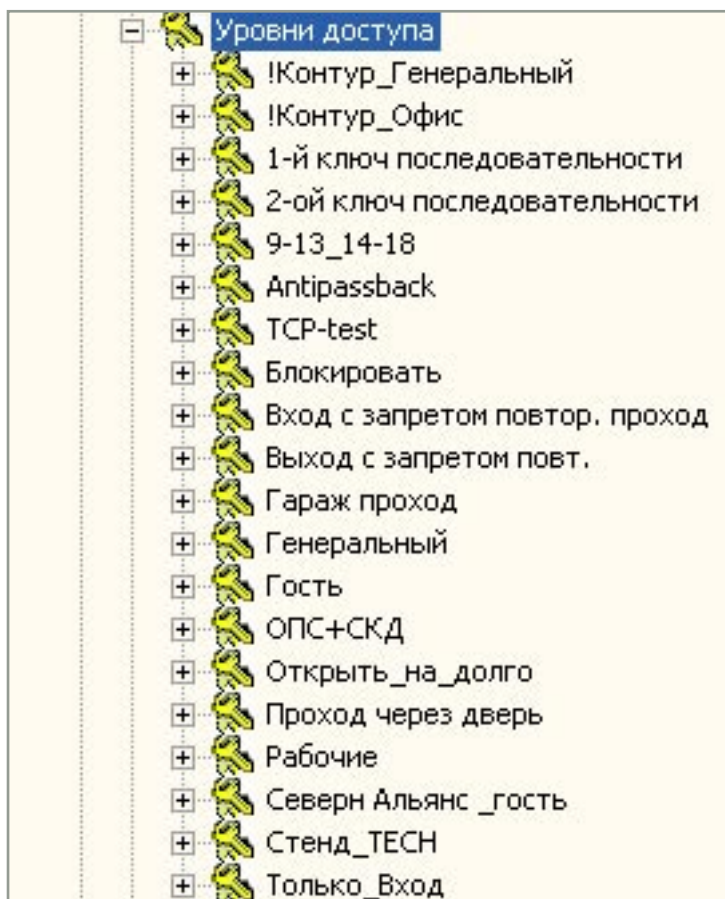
Уровни доступа
!Контур_Генеральный
!Контур_Офис
1-й ключ последовательности
2-ой ключ последовательности
9-13_14-18
Antipassback
TCP-test
Блокировать
Вход с запретом повтор. проход
Выход с запретом повт.
Гараж проход
Генеральный
Гость
ОПС+СКД
Открыть_на_долго
Проход через дверь
Рабочие
Северн Альянс _гость
Стенд_TECH
Только_Вход